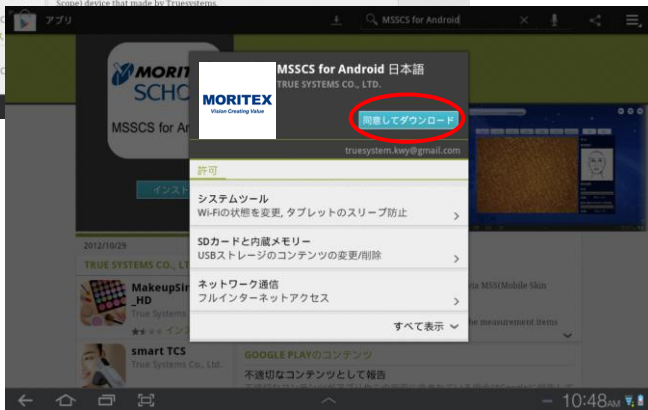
Scope) device that made by Truesystems.

アプリ

MSSCS for Android

MORIT
SCHO

MSSCS for An

インスト

2012/10/29

TRUE SYSTEMS CO., LT

MakeupSir
_HD
True Systems
インス

smart TCS
True Systems Co., Ltd.

MSSCS for Android 日本語
TRUE SYSTEMS CO., LTD.

MORITEX
Vision Creating Value

同意してダウンロード

truesystem.kwy@gmail.com

許可

システムツール
Wi-Fiの状態を変更, タブレットのスリープ防止

SDカードと内蔵メモリー
USBストレージのコンテンツの変更/削除

ネットワーク通信
フルインターネットアクセス

すべて表示

a MSS(Mobile Skin

he measurement items

GOOGLE PLAYのコンテンツ

不適切なコンテンツとして報告

10:48AM